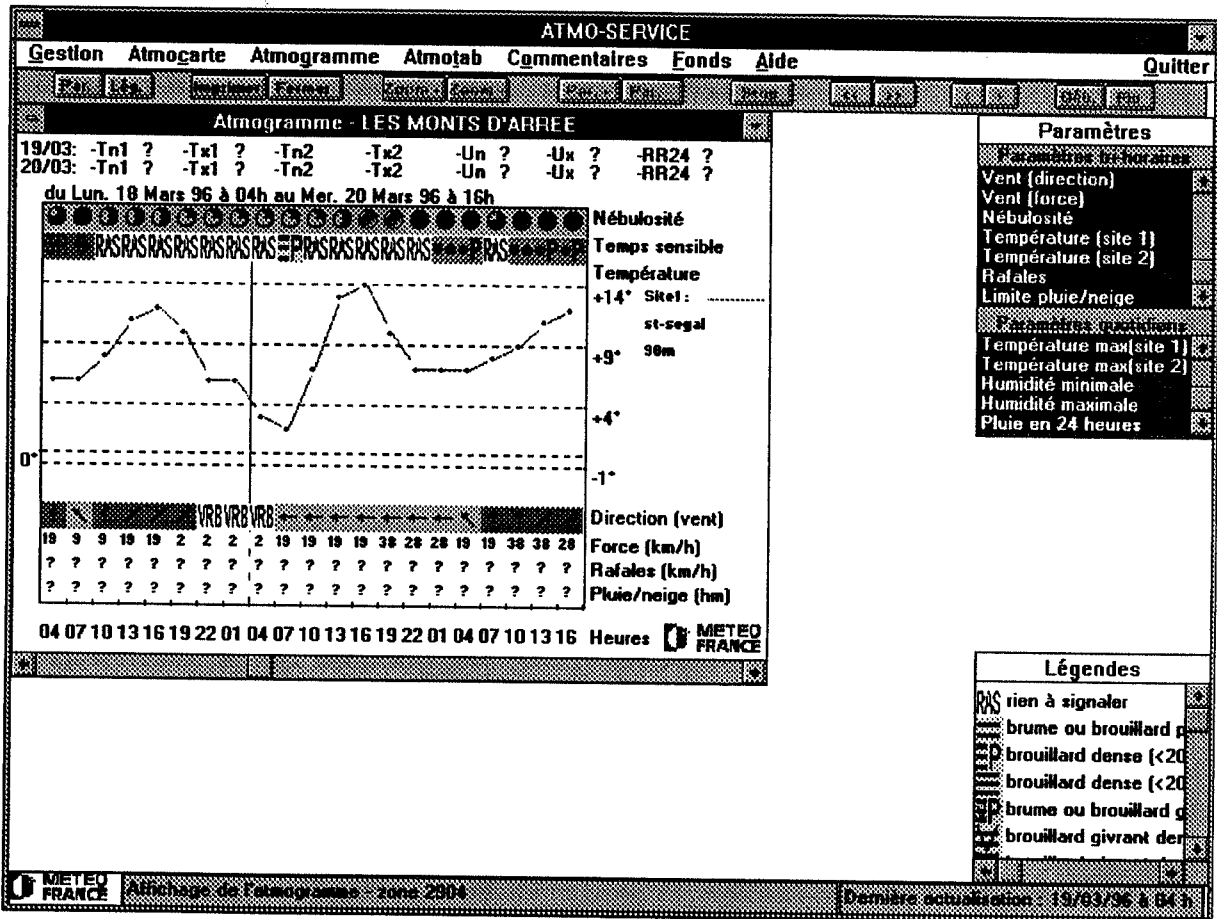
ATMO-SERVICE

Gestion Atmocarte Atmogramme Atmotab Commentaires Fonds Aide Quitter

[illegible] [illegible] Imprimer Fermer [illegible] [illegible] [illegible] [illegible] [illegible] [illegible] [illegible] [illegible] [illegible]

Atmogramme - LES MONTS D'ARREE

19/03: -Tn1 ? -Tx1 ? -Tn2 -Tx2 -Un ? -Ux ? -RR24 ?
20/03: -Tn1 ? -Tx1 ? -Tn2 -Tx2 -Un ? -Ux ? -RR24 ?

du Lun. 18 Mars 96 à 04h au Mer. 20 Mars 96 à 16h

Nébulosité

RAS RAS RAS RAS RAS RAS RAS RAS RAS RAS RAS RAS RAS RAS RAS

Temps sensible

Température

+14° Site1: st-segal 90m

+9°

+4°

0°

-1°

VRB VRB VRB

Direction (vent)

| 19 | 9 | 9 | 19 | 19 | 2 | 2 | 2 | 2 | 19 | 19 | 19 | 19 | 38 | 28 | 28 | 19 | 19 | 38 | 38 | 28 | Force (km/h) |
|---|---|---|---|---|---|---|---|---|---|---|---|---|---|---|---|---|---|---|---|---|---|
| ? | ? | ? | ? | ? | ? | ? | ? | ? | ? | ? | ? | ? | ? | ? | ? | ? | ? | ? | ? | ? | Rafales (km/h) |
| ? | ? | ? | ? | ? | ? | ? | ? | ? | ? | ? | ? | ? | ? | ? | ? | ? | ? | ? | ? | ? | Pluie/neige (hm) |

04 07 10 13 16 19 22 01 04 07 10 13 16 19 22 01 04 07 10 13 16 Heures METEO FRANCE

Paramètres
Paramètres tri-horaires
Vent (direction)
Vent (force)
Nébulosité
Température (site 1)
Température (site 2)
Rafales
Limite pluie/neige
Paramètres quotidiens
Température max(site 1)
Température max(site 2)
Humidité minimale
Humidité maximale
Pluie en 24 heures

Légendes
RAS rien à signaler
brume ou brouillard p
brouillard dense (<20
brouillard dense (<20
brume ou brouillard g
brouillard givrant den

METEO FRANCE Affichage de l'atmogramme - zone 2904
Dernière actualisation : 19/03/96 à 04 h